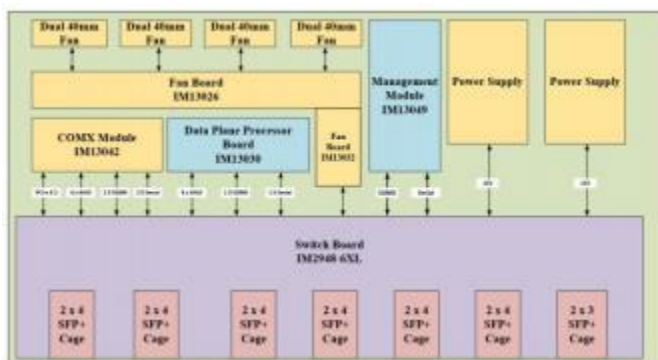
Dual 40mm Fan

Dual 40mm Fan

Dual 40mm Fan

Dual 40mm Fan

Fan Board
IM13026

Management Module
IM13049

Power Supply

Power Supply

COMX Module
IM13042

Data Plane Processor Board
IM13030

Fan Board
IM13032

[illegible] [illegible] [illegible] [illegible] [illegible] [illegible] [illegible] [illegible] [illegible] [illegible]

Switch Board
IM2948 6XL

2 x 4 SFP+ Cage

2 x 4 SFP+ Cage

2 x 4 SFP+ Cage

2 x 4 SFP+ Cage

2 x 4 SFP+ Cage

2 x 4 SFP+ Cage

2 x 3 SFP+ Cage